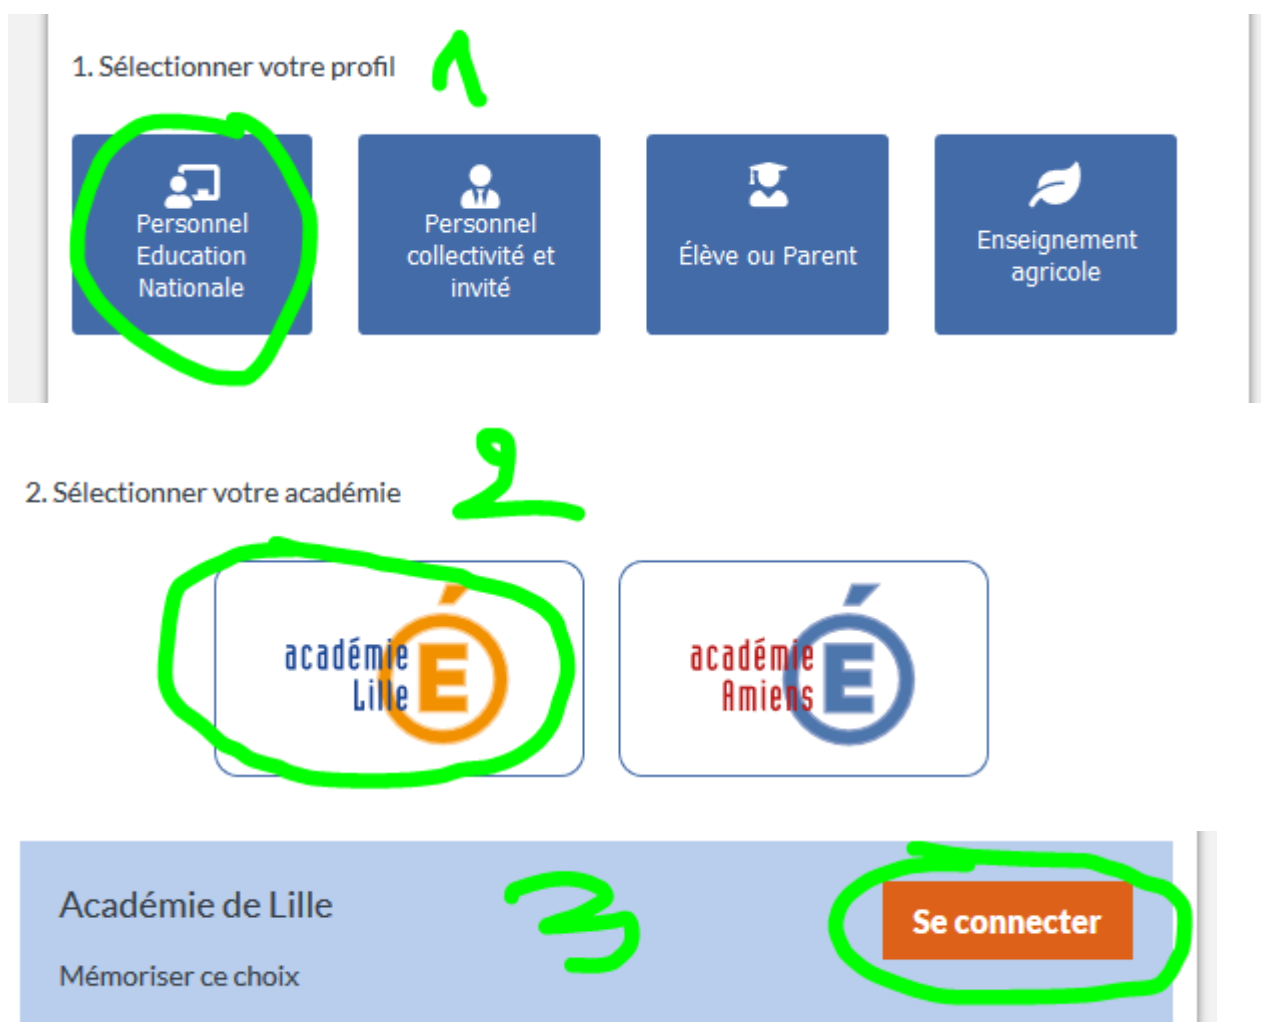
1. Sélectionner votre profil

1

Personnel Education Nationale

Personnel collectivité et invité

Élève ou Parent

Enseignement agricole

2. Sélectionner votre académie

2

académie Lille É

académie Amiens É

Académie de Lille

3

Se connecter

Mémoriser ce choix